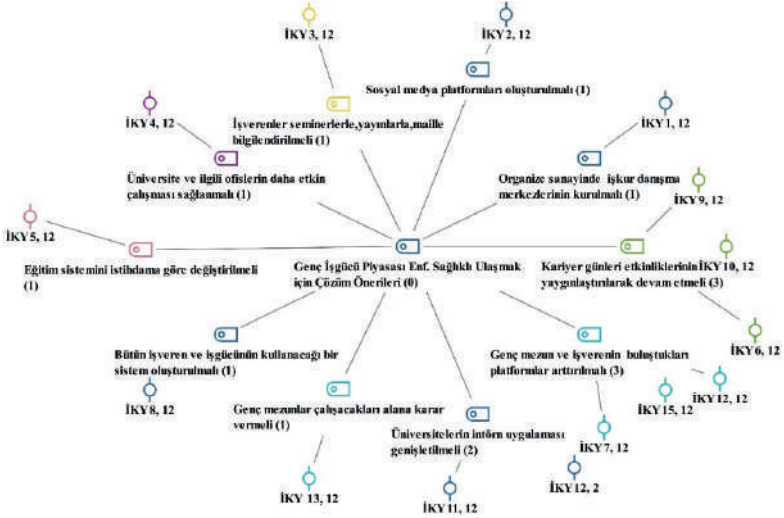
İKY3, 12

İKY2, 12

Sosyal medya platformları oluşturulmalı (1)

İşverenler seminerlerle,yayınlarla,maille bilgilendirilmeli (1)

İKY 4, 12

İKY1, 12

Üniversite ve ilgili ofislerin daha etkin çalışması sağlanmalı (1)

Organize sanayinde işkur danışma merkezlerinin kurulmalı (1)

İKY 9, 12

İKY5, 12

Eğitim sistemini istihdama göre değiştirilmeli (1)

Genç İşgücü Piyasası Enf. Sağlıklı Ulaşmak için Çözüm Önerileri (0)

Kariyer günleri etkinliklerinin yaygınlaştırılarak devam etmeli (3)

İKY 10, 12

İKY6, 12

Bütün işveren ve işgücünün kullanacağı bir sistem oluşturulmalı (1)

Genç mezun ve işverenin buluştukları platformlar arttırılmalı (3)

İKY8, 12

Genç mezunlar çalışacakları alana karar vermeli (1)

İKY15, 12

İKY12, 12

Üniversitelerin intörn uygulaması genişletilmeli (2)

İKY7, 12

İKY12, 2

İKY 13, 12

İKY11, 12